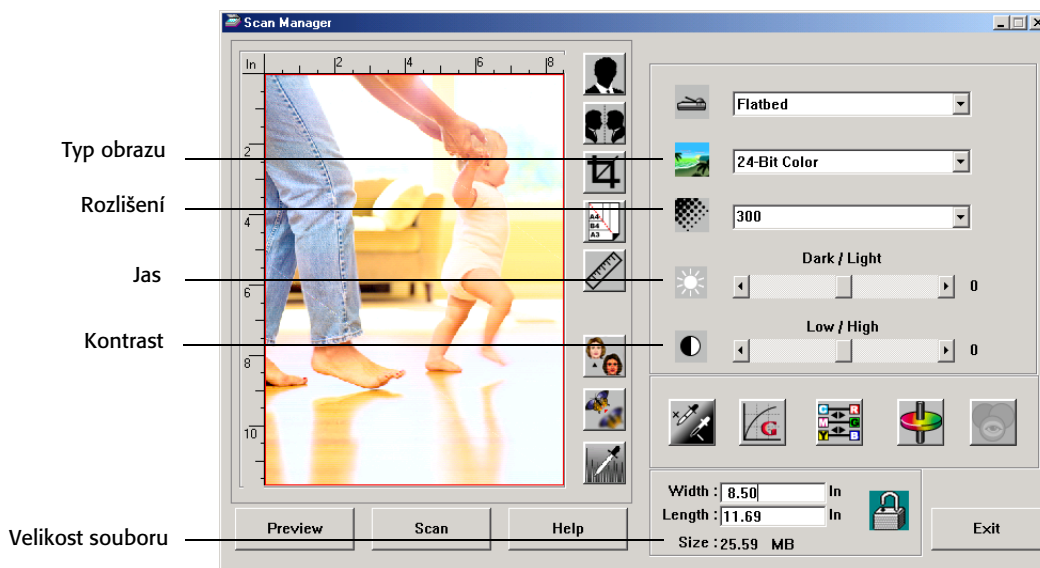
Scan Manager

In 2 4 6 8

2

4

6

8

10

A4
B4
A3

Typ obrazu

Rozlišení

Jas

Kontrast

Velikost souboru

Flatbed

24-Bit Color

300

Dark / Light

0

Low / High

0

C K
M G
Y B

Width : 8.50 In

Length : 11.69 In

Size : 25.59 MB

Preview

Scan

Help

Exit